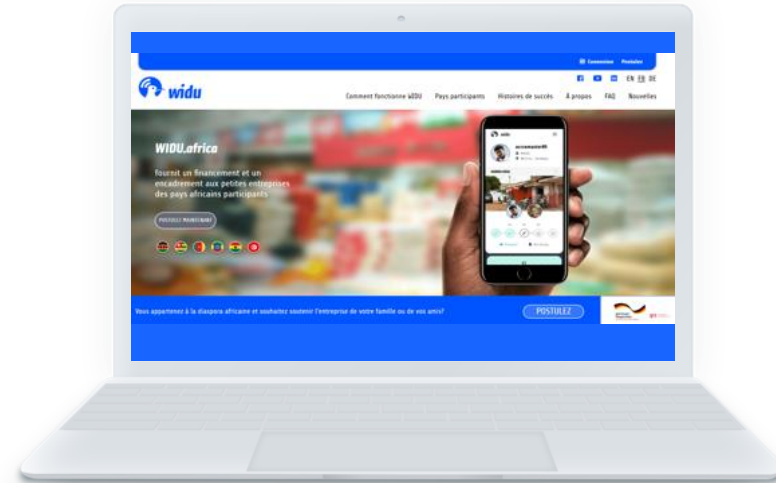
Connexion Postulez

EN FR DE

widu

Comment fonctionne WIDU Pays participants Histoires de succès À propos FAQ Nouvelles

WIDU.africa

fournit un financement et un encadrement aux petites entreprises des pays africains participants

POSTULEZ MAINTENANT

widu

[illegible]

Vous appartenez à la diaspora africaine et souhaitez soutenir l'entreprise de votre famille ou de vos amis?

POSTULEZ

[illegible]